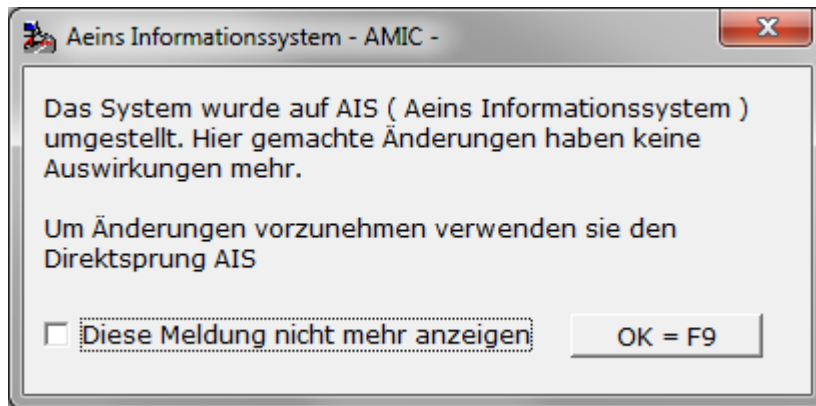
Aeins Informationssystem - AMIC -

Das System wurde auf AIS ( Aeins Informationssystem ) umgestellt. Hier gemachte Änderungen haben keine Auswirkungen mehr.

Um Änderungen vorzunehmen verwenden sie den Direktsprung AIS

Diese Meldung nicht mehr anzeigen

OK = F9